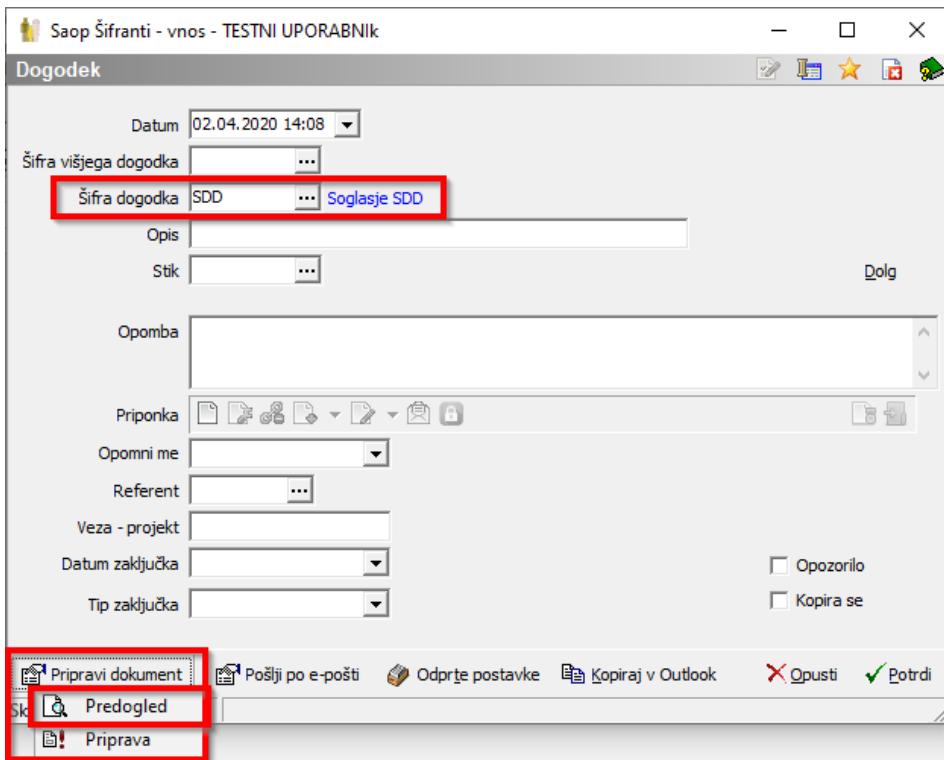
Saop Šifranti - vnos - TESTNI UPORABNIk

Dogodek

Datum 02.04.2020 14:08

Šifra višjega dogodka

Šifra dogodka SDD Soglasje SDD

Opis

Stik

Dolg

Opomba

Priponka

Opomni me

Referent

Veza - projekt

Datum zaključka

Tip zaključka

Opozorilo

Kopira se

Pripravi dokument

Pošlji po e-pošti

Odprte postavke

Kopiraj v Outlook

Opusti

Potrdi

Sk

Predogled

Priprava